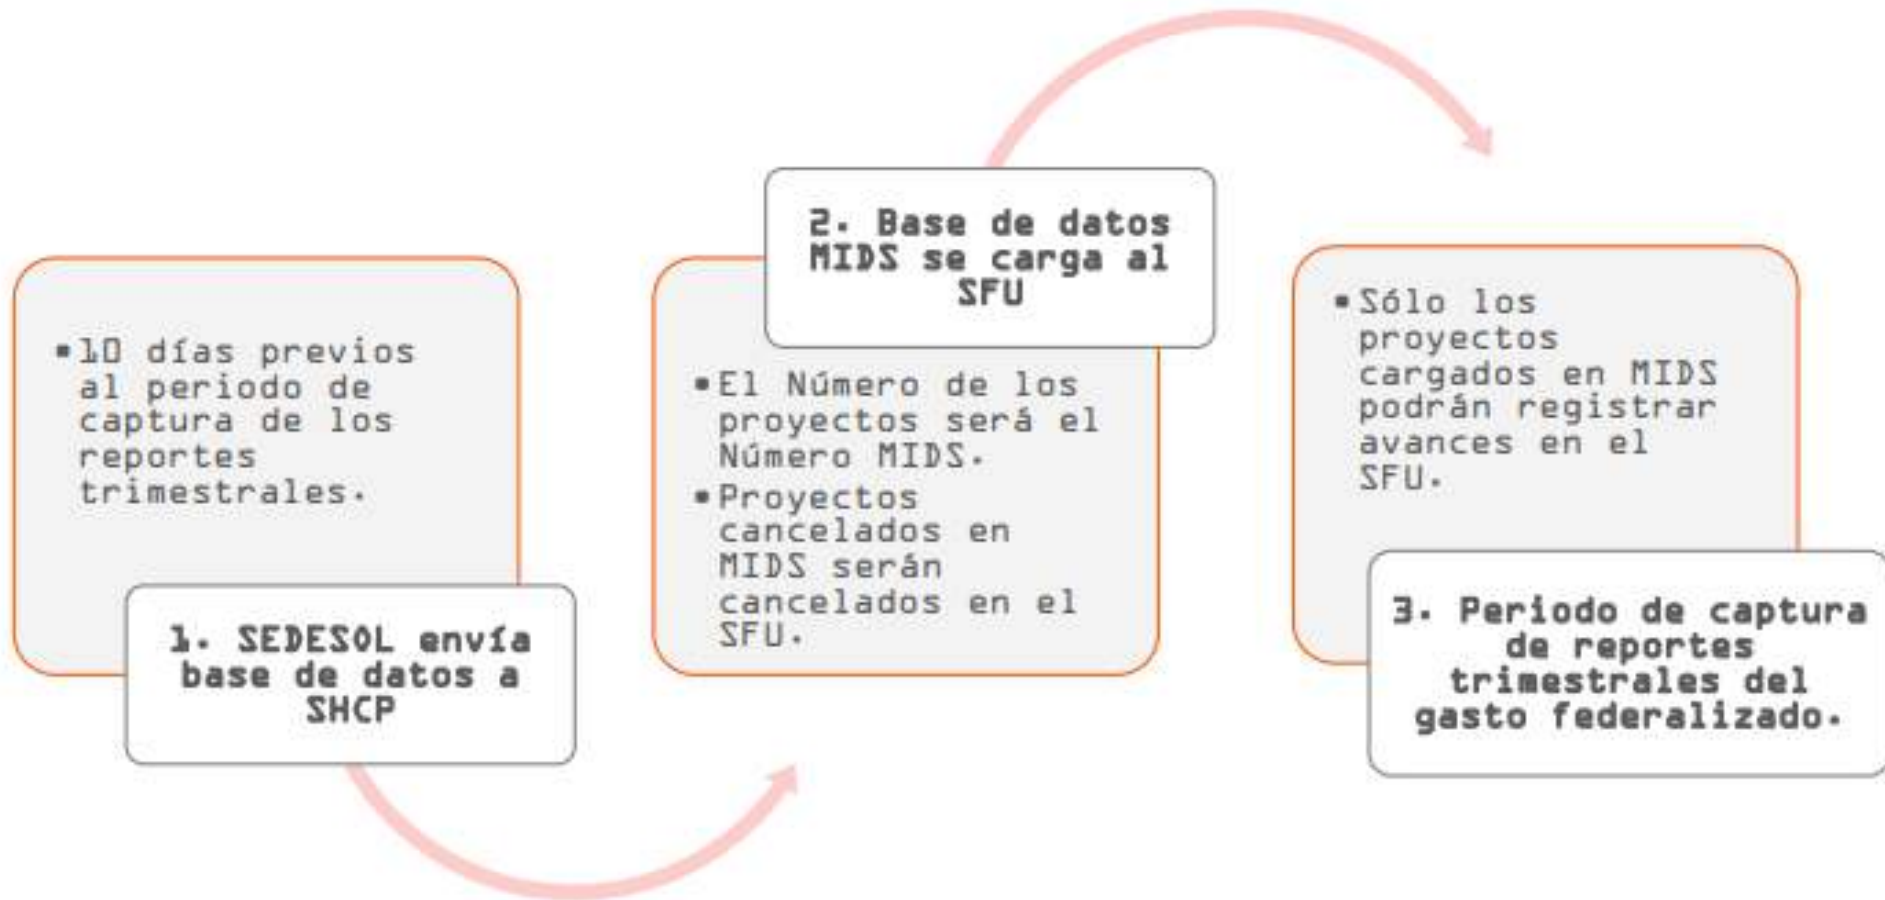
• 10 días previos al periodo de captura de los reportes trimestrales.

1. SEDESOL envía base de datos a SHCP

2. Base de datos MIDS se carga al SFU

• El Número de los proyectos será el Número MIDS.
• Proyectos cancelados en MIDS serán cancelados en el SFU.

• Sólo los proyectos cargados en MIDS podrán registrar avances en el SFU.

3. Periodo de captura de reportes trimestrales del gasto federalizado.